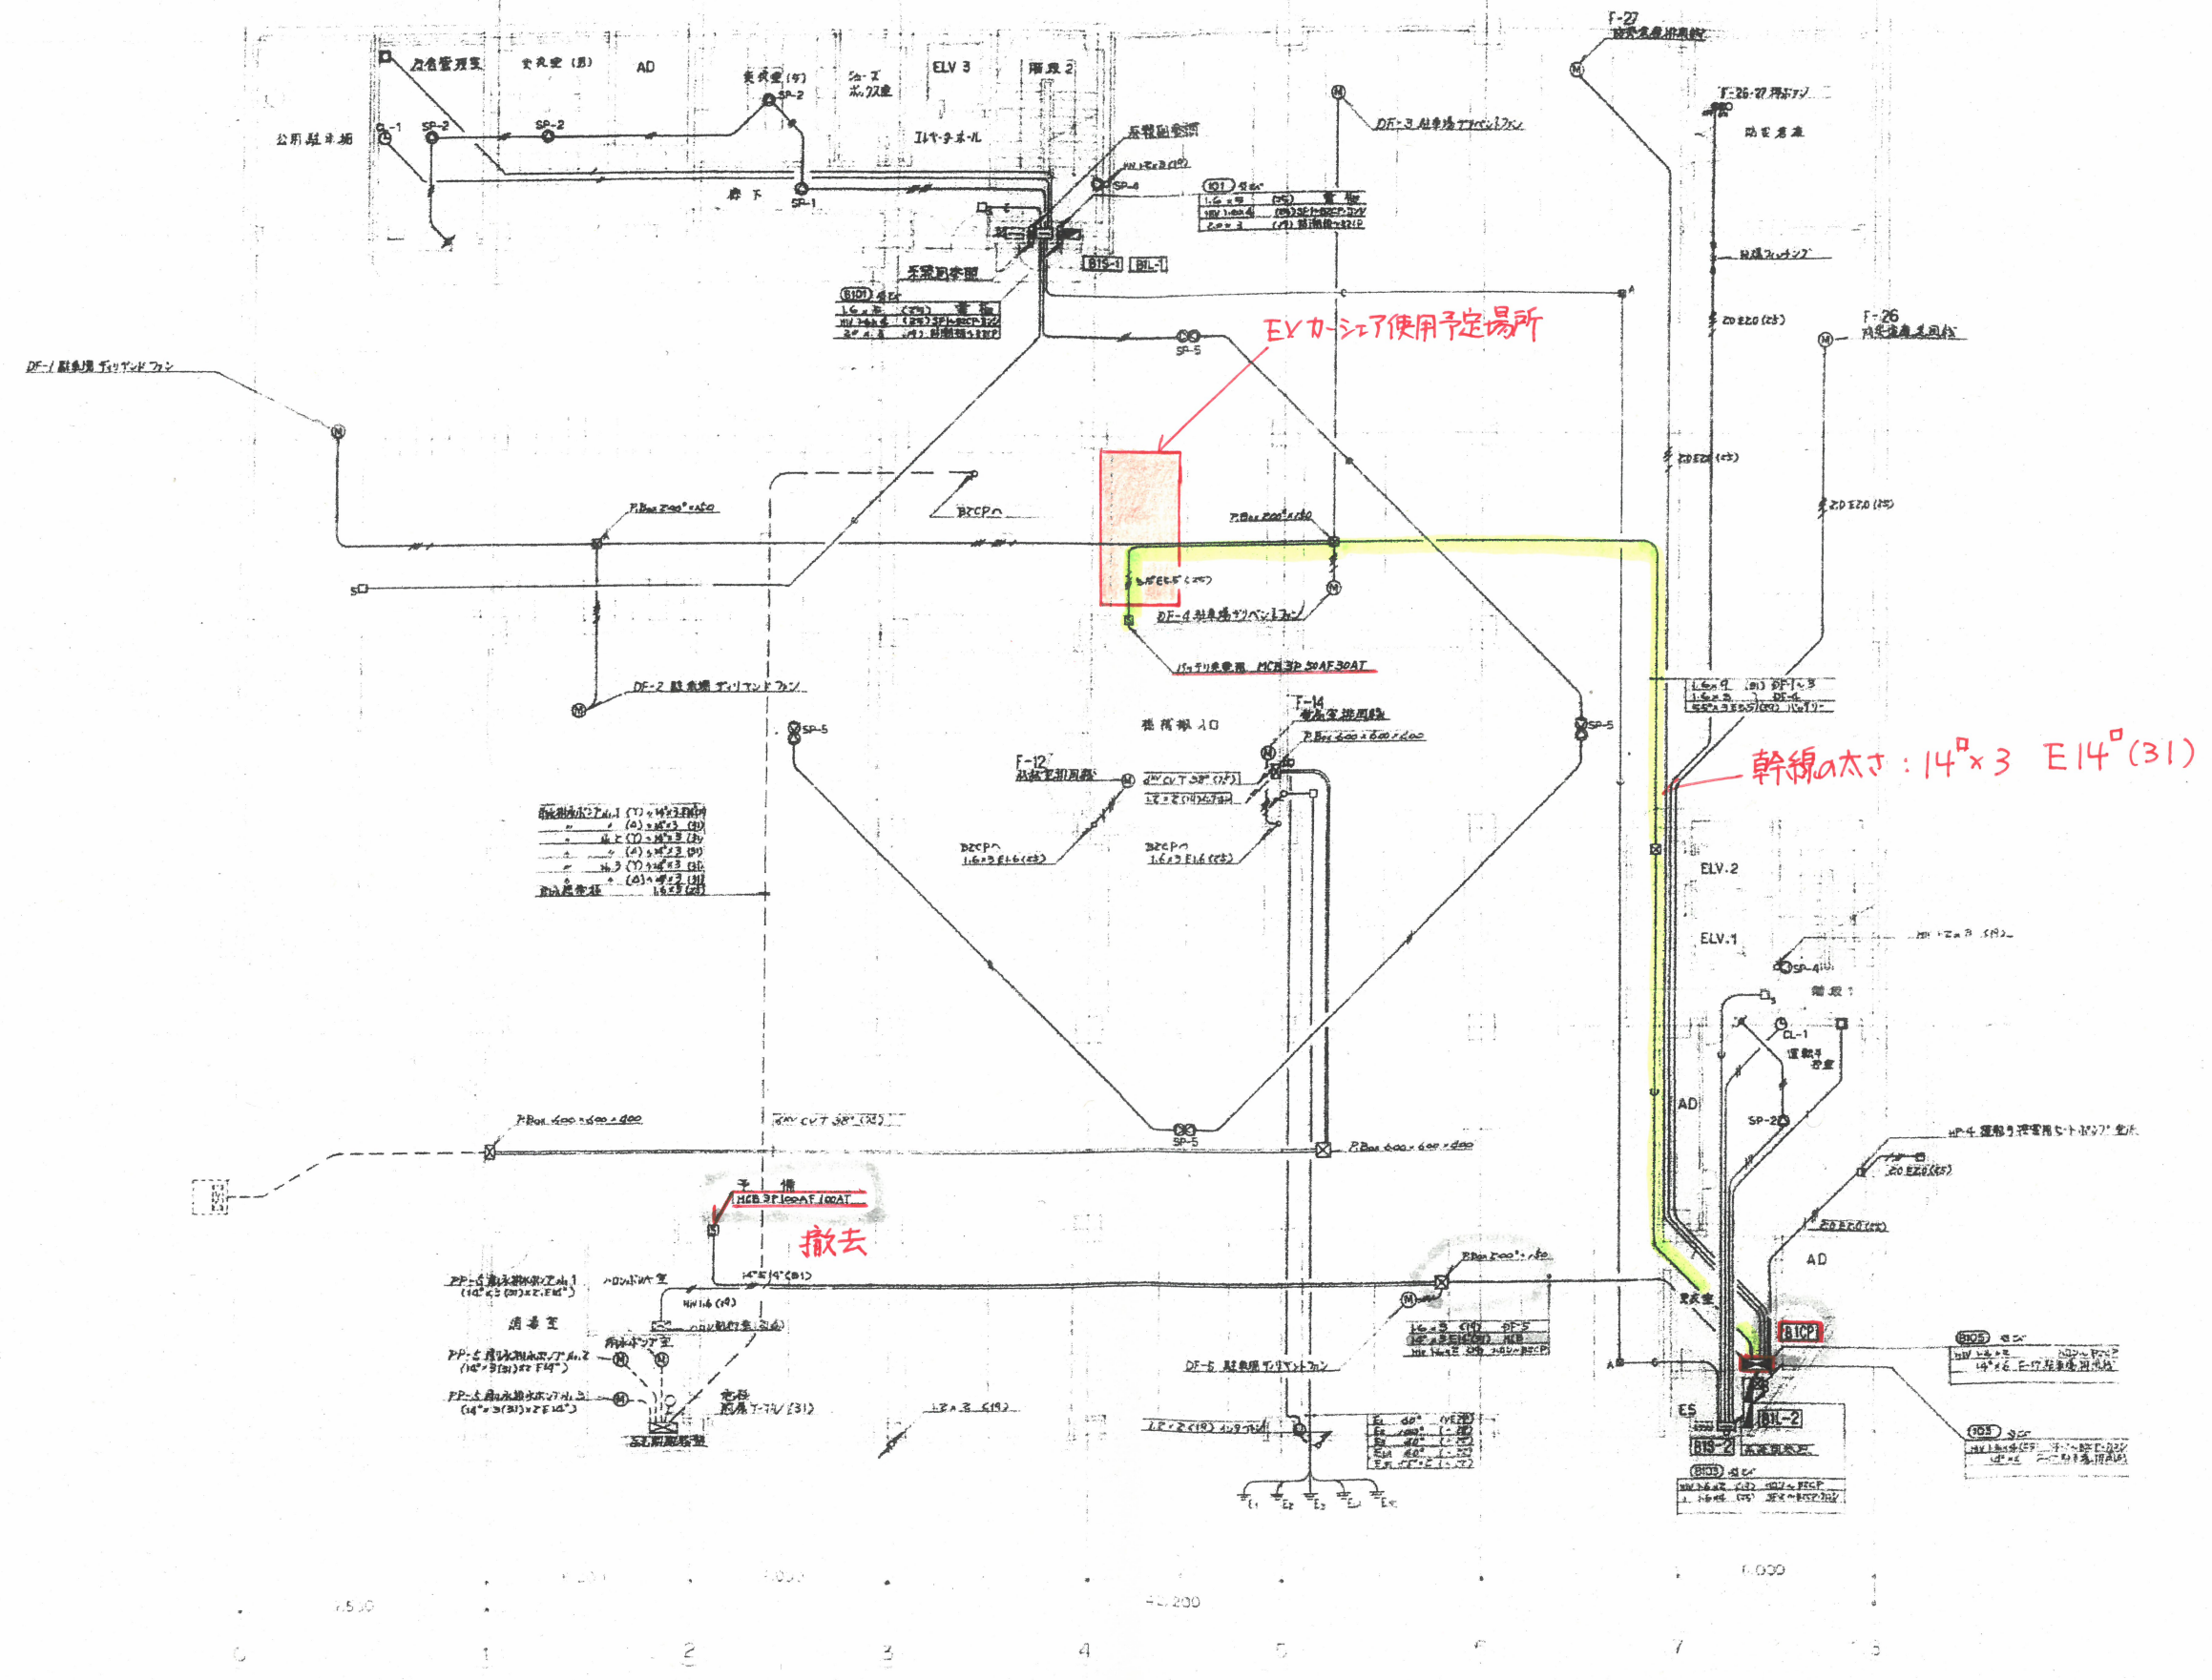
F-27

防災倉庫用換気

F-26·27 用ポンプ

防災倉庫

DF-3 駐車場ナツベンドファン

SP-4

B1S-1 B1L-1

B101 電灯

EVカーシェア使用予定場所

F-26

DF-1 駐車場ディリゾンドファン

P.Box 200°×150

BZCP∩

P.Box 200°×150

DF-4 駐車場ナツベントファン

バッテリ車専用 MCB 3P 50AF 30AT

DF-2 駐車場ディリマンドファン

SP-5

機械駐車場

F-14

P.Box 400×600×200

F-12

BZCP∩

BZCP∩

SP-5

幹線の太さ：14$^\square$×3 E14$^\square$(31)

ELV.2

ELV.1

SP-4

CL-1

SP-2

AD

AD

P.Box 400×600×400

SP-5

P.Box 600×600×400

予 備

MCB 3P 100AF 100AT

撤去

P.Box 200°×150

B1CP

ES

B1L-2

B1S-2

B103

B105

公用駐車場

防倉管理室

更衣室(男)

AD

更衣室(女)

シューズボックス室

ELV 3

階段 2

エレベーターホール

廊下

SP-1

SP-2

SP-2

DF-5 駐車場ディリマンドファン

消音室

4,200

6,000

7,500

0

1

2

3

4

5

6

7

8